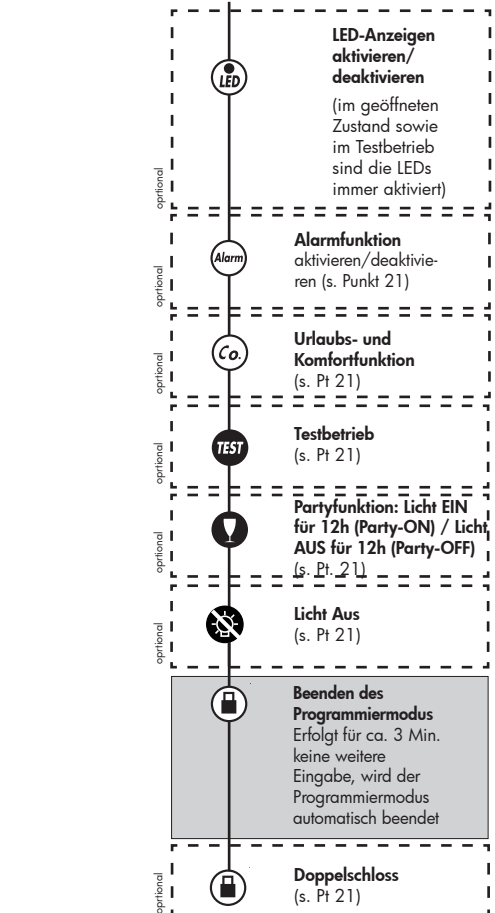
LED

LED-Anzeigen aktivieren/ deaktivieren

(im geöffneten Zustand sowie im Testbetrieb sind die LEDs immer aktiviert)

optional

Alarm

Alarmfunktion aktivieren/deaktivieren (s. Punkt 21)

optional

Co.

Urlaubs- und Komfortfunktion (s. Pt 21)

optional

TEST

Testbetrieb (s. Pt 21)

optional

Partyfunktion: Licht EIN für 12h (Party-ON) / Licht AUS für 12h (Party-OFF) (s. Pt. 21)

optional

Licht Aus (s. Pt 21)

optional

Beenden des Programmiermodus Erfolgt für ca. 3 Min. keine weitere Eingabe, wird der Programmiermodus automatisch beendet

Doppelschloss (s. Pt 21)

optional